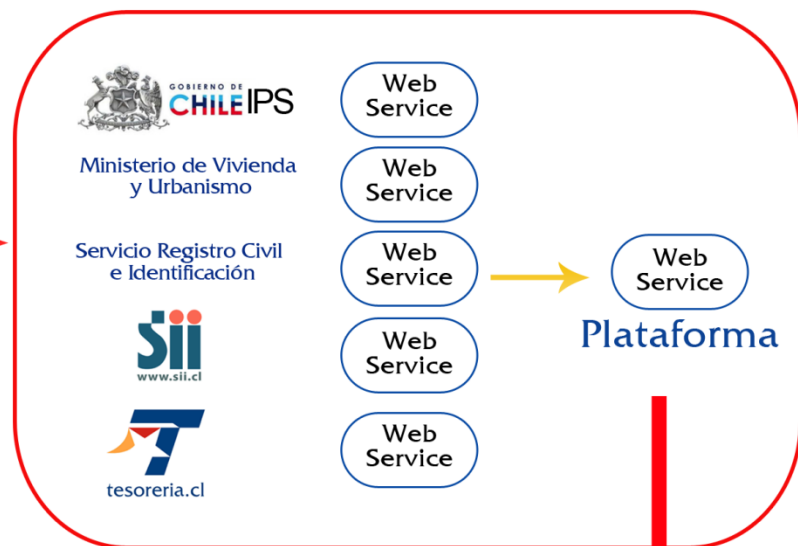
GOBIERNO DE CHILE IPS

Web Service

Ministerio de Vivienda y Urbanismo

Web Service

Servicio Registro Civil e Identificación

Web Service

Web Service

Plataforma

SII
www.sii.cl

Web Service

tesoreria.cl

Web Service